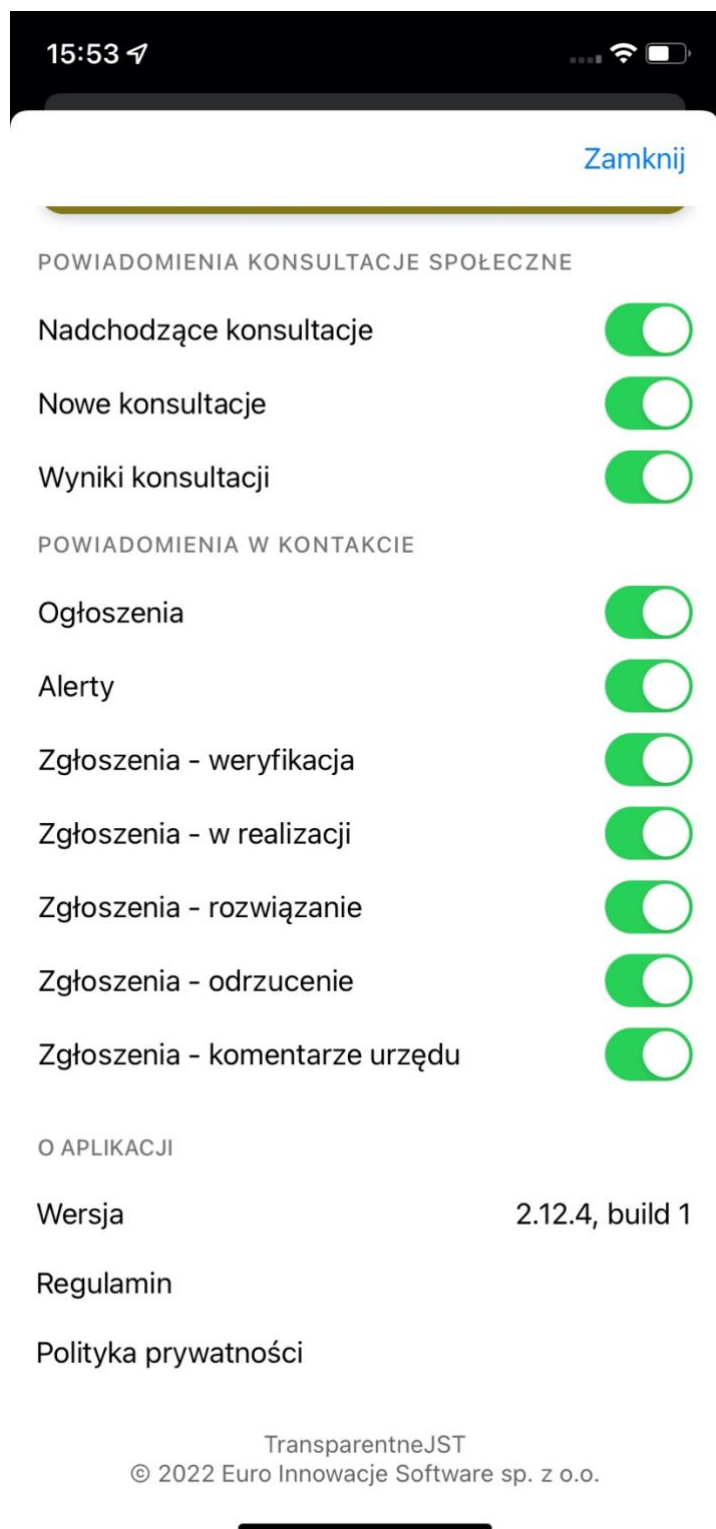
15:53

Zamknij

POWIADOMIENIA KONSULTACJE SPOŁECZNE

Nadchodzące konsultacje

Nowe konsultacje

Wyniki konsultacji

POWIADOMIENIA W KONTAKCIE

Ogłoszenia

Alerty

Zgłoszenia - weryfikacja

Zgłoszenia - w realizacji

Zgłoszenia - rozwiązanie

Zgłoszenia - odrzucenie

Zgłoszenia - komentarze urzędu

O APLIKACJI

Wersja 2.12.4, build 1

Regulamin

Polityka prywatności

TransparentneJST
© 2022 Euro Innowacje Software sp. z o.o.